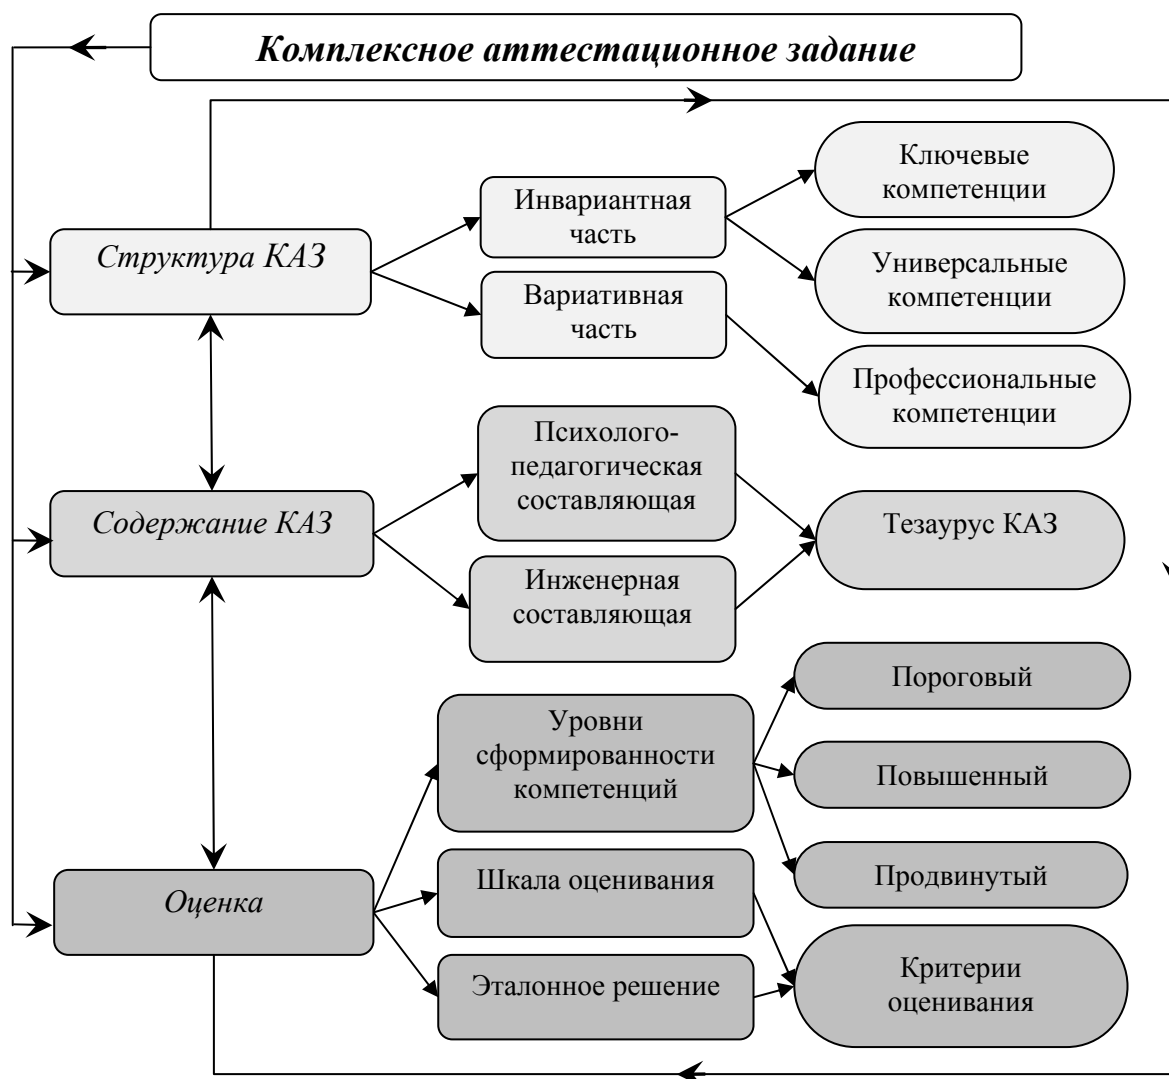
Комплексное аттестационное задание

Структура КАЗ

Инвариантная часть

Вариативная часть

Ключевые компетенции

Универсальные компетенции

Профессиональные компетенции

Содержание КАЗ

Психолого-педагогическая составляющая

Инженерная составляющая

Тезаурус КАЗ

Оценка

Уровни сформированности компетенций

Шкала оценивания

Эталонное решение

Пороговый

Повышенный

Продвинутый

Критерии оценивания